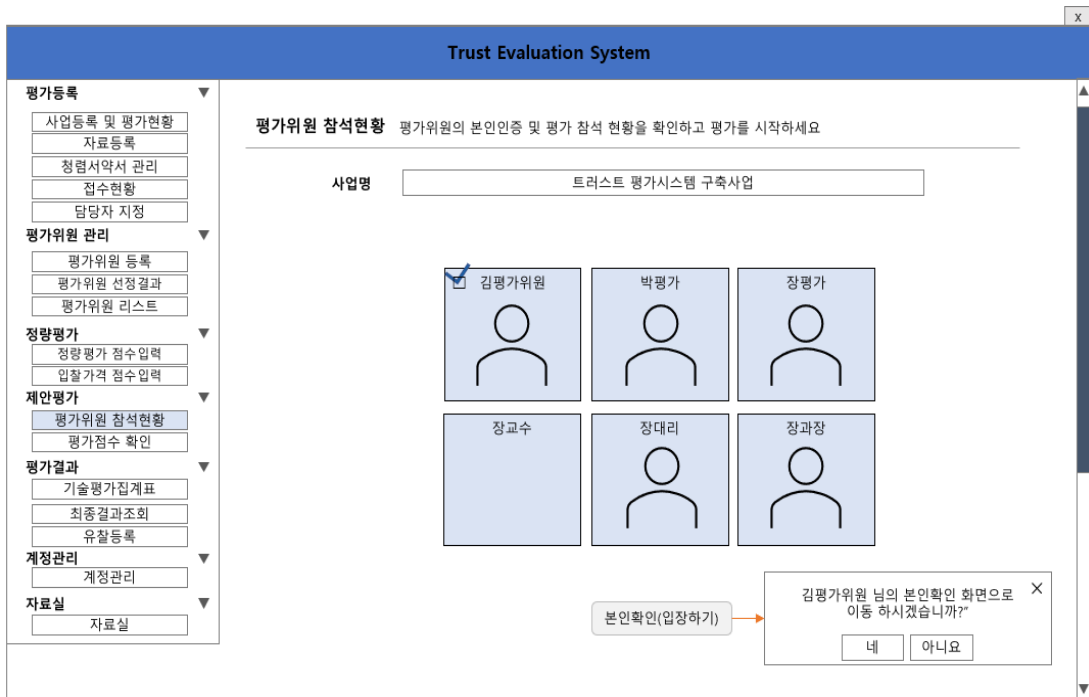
x

Trust Evaluation System

평가등록 ▼
사업등록 및 평가현황
자료등록
청렴서약서 관리
접수현황
담당자 지정
평가위원 관리 ▼
평가위원 등록
평가위원 선정결과
평가위원 리스트
정량평가 ▼
정량평가 점수입력
입찰가격 점수입력
제안평가 ▼
평가위원 참석현황
평가점수 확인
평가결과 ▼
기술평가집계표
최종결과조회
유찰등록
계정관리 ▼
계정관리
자료실 ▼
자료실

평가위원 참석현황 평가위원의 본인인증 및 평가 참석 현황을 확인하고 평가를 시작하세요

사업명 트러스트 평가시스템 구축사업

김평가위원
박평가
장평가
장교수
장대리
장과장

본인확인(입장하기)

김평가위원 님의 본인확인 화면으로 이동 하시겠습니까?"
×
네
아니요